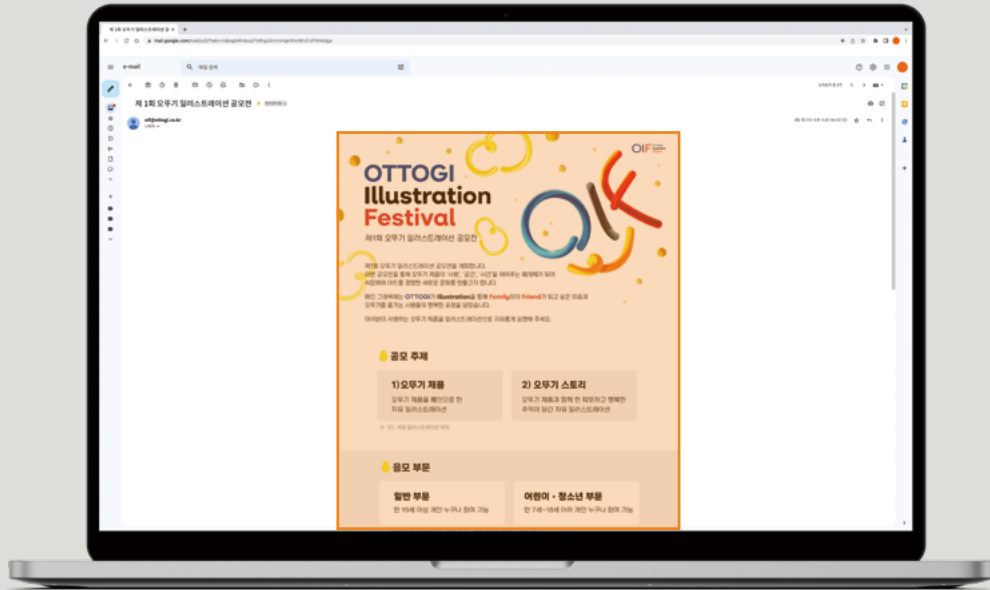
e-mail

메일 검색

제 1회 오뚜기 일러스트레이션 공모전

oif@ottogi.co.kr

OIF

OTTOGI
Illustration
Festival

제1회 오뚜기 일러스트레이션 공모전

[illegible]

공모 주제

1) 오뚜기 제품

오뚜기 제품을 배경으로 한 자유 일러스트레이션

2) 오뚜기 스토리

오뚜기 제품과 함께 한 따뜻하고 행복한 추억이 담긴 자유 일러스트레이션

응모 부문

일반 부문

만 19세 이상 개인 누구나 참여 가능

어린이 · 청소년 부문

만 7세~18세 이하 개인 누구나 참여 가능